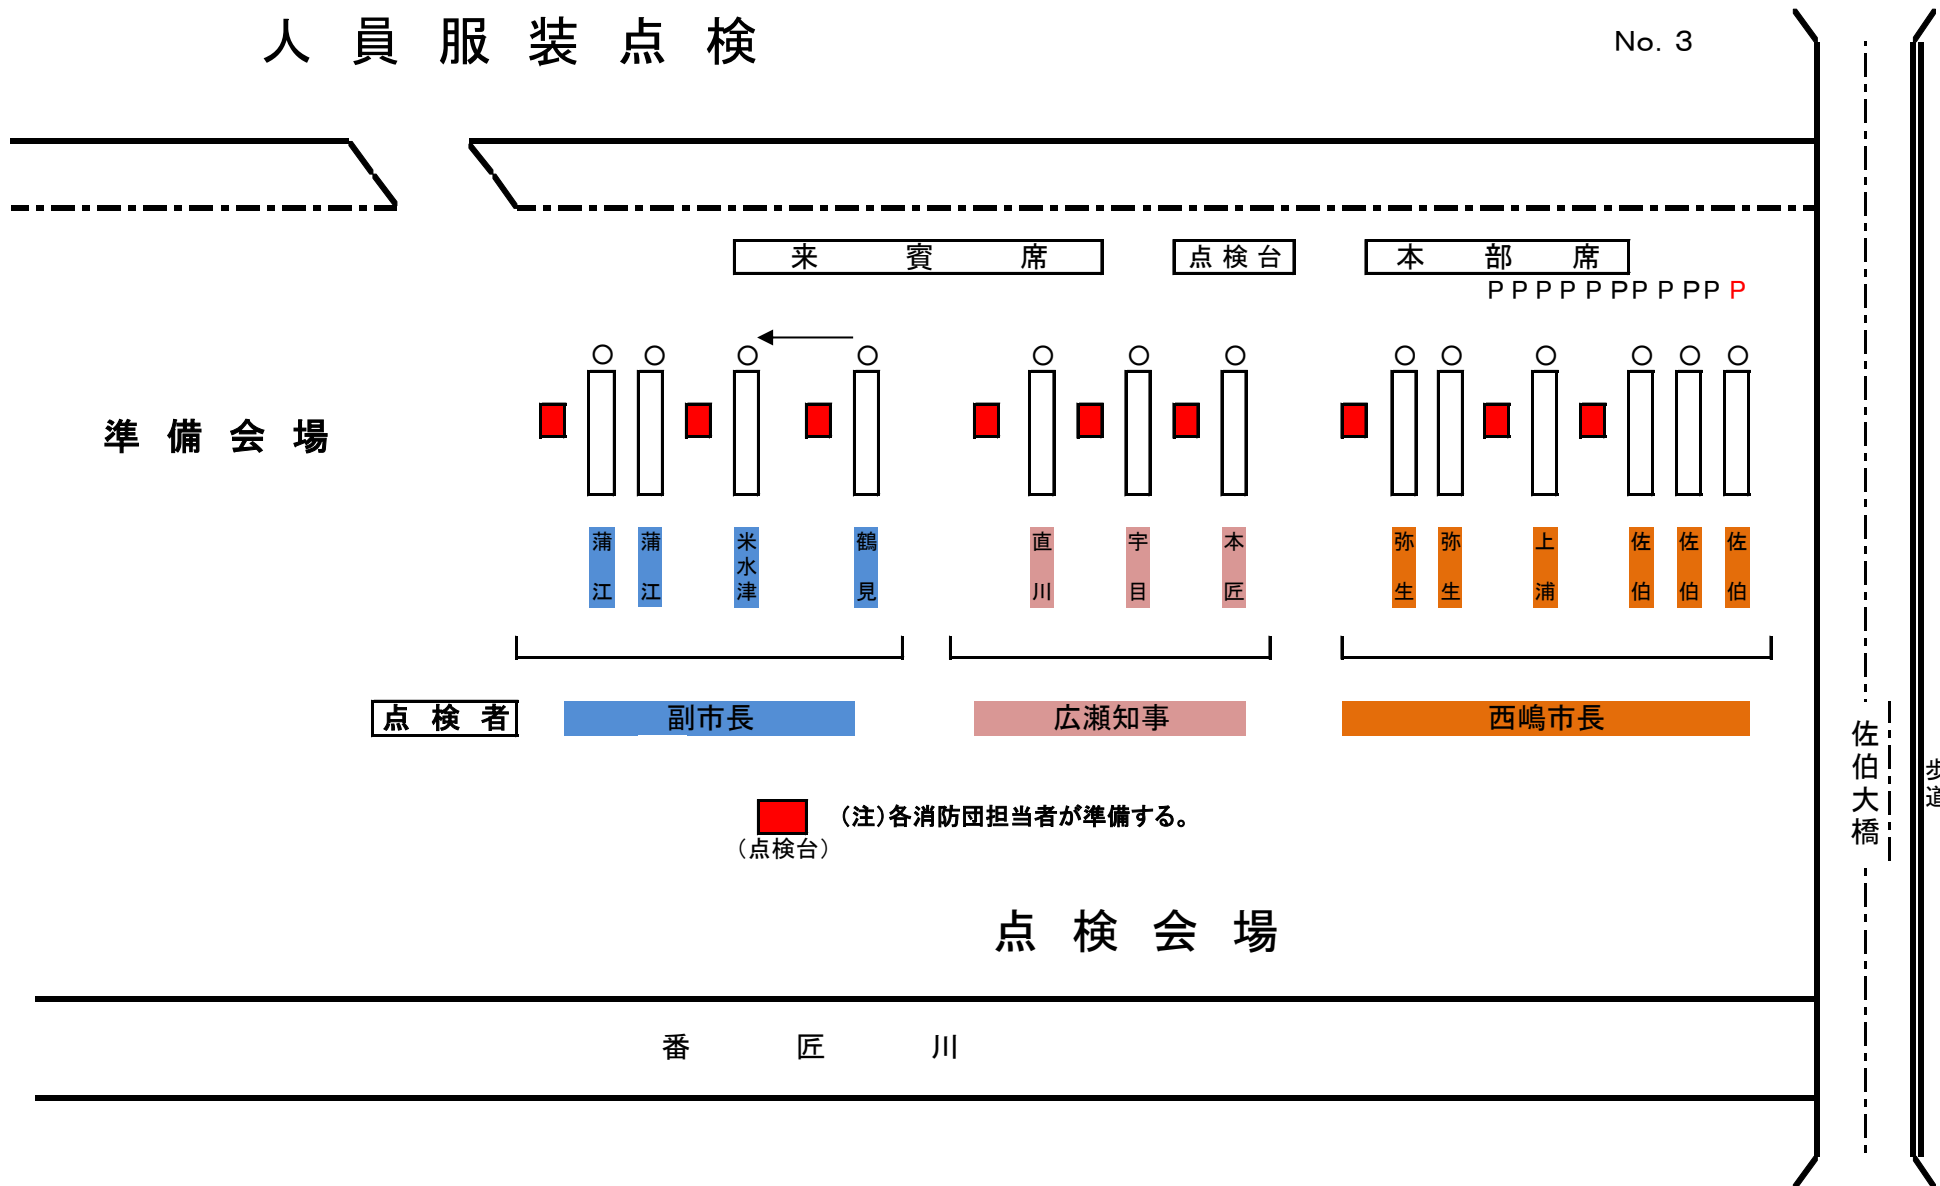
人員服装点検

No. 3

来賓席

点検台

本部席

P P P P P PP P PP P

準備会場

蒲江　蒲江　米水津　鶴見

直川　宇目　本匠

弥生　弥生　上浦　佐伯　佐伯　佐伯

点検者

副市長

広瀬知事

西嶋市長

（注）各消防団担当者が準備する。

（点検台）

点検会場

番匠川

佐伯大橋

歩道